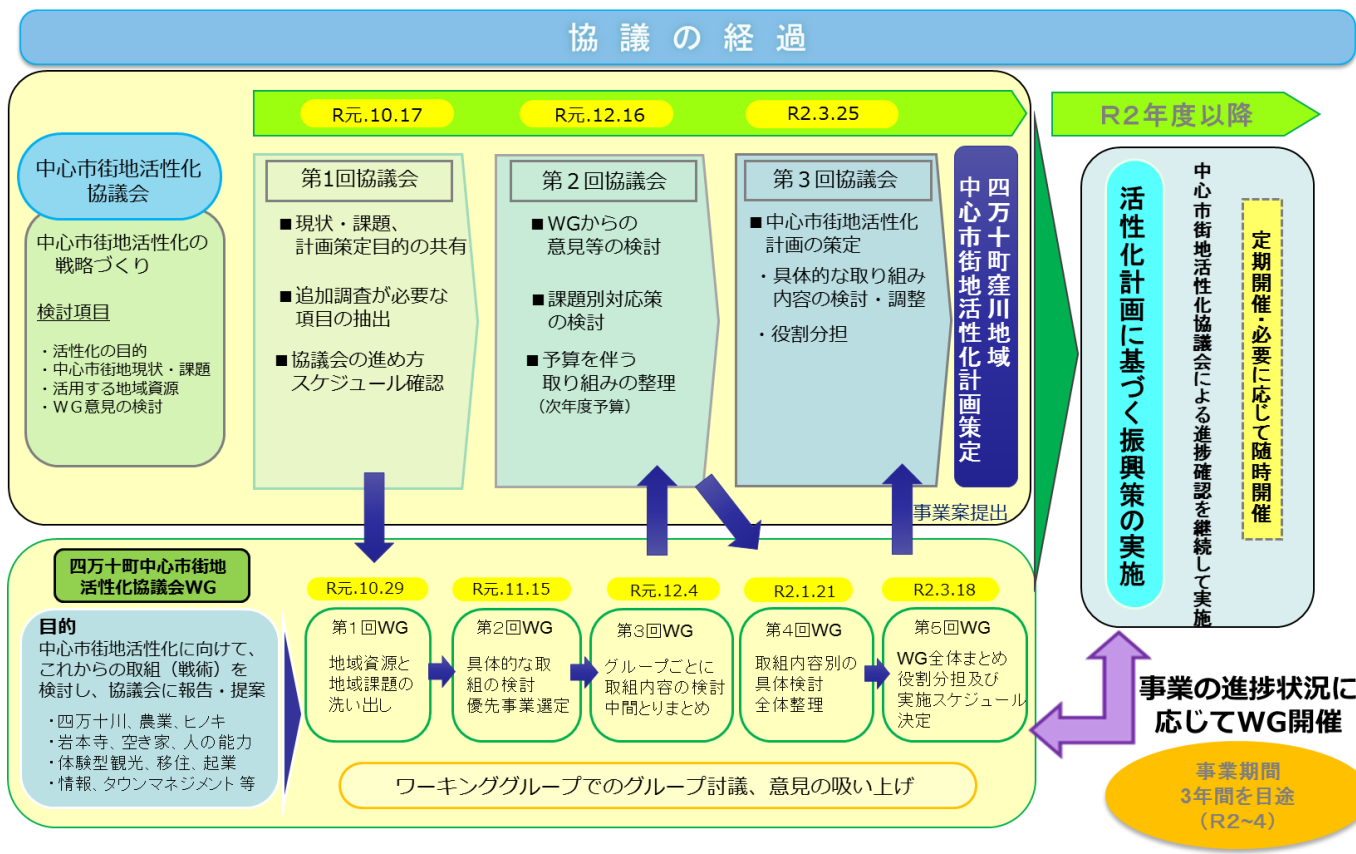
協議の経過

R元.10.17
R元.12.16
R2.3.25

R2年度以降

中心市街地活性化協議会

中心市街地活性化の戦略づくり

検討項目

・活性化の目的
・中心市街地現状・課題
・活用する地域資源
・WG意見の検討

第1回協議会
■現状・課題、計画策定目的の共有
■追加調査が必要な項目の抽出
■協議会の進め方スケジュール確認

第２回協議会
■WGからの意見等の検討
■課題別対応策の検討
■予算を伴う取り組みの整理
（次年度予算）

第３回協議会
■中心市街地活性化計画の策定
・具体的な取り組み内容の検討・調整
・役割分担

四万十町窪川地域中心市街地活性化計画策定

活性化計画に基づく振興策の実施

中心市街地活性化協議会による進捗確認を継続して実施

定期開催・必要に応じて随時開催

事業案提出

四万十町中心市街地活性化協議会WG

目的
中心市街地活性化に向けて、これからの取組（戦術）を検討し、協議会に報告・提案
・四万十川、農業、ヒノキ
・岩本寺、空き家、人の能力
・体験型観光、移住、起業
・情報、タウンマネジメント 等

R元.10.29
第1回WG
地域資源と地域課題の洗い出し

R元.11.15
第2回WG
具体的な取組の検討
優先事業選定

R元.12.4
第3回WG
グループごとに取組内容の検討
中間とりまとめ

R2.1.21
第4回WG
取組内容別の具体検討
全体整理

R2.3.18
第5回WG
WG全体まとめ
役割分担及び実施スケジュール決定

ワーキンググループでのグループ討議、意見の吸い上げ

事業の進捗状況に応じてWG開催

事業期間
3年間を目途
（R2~4）